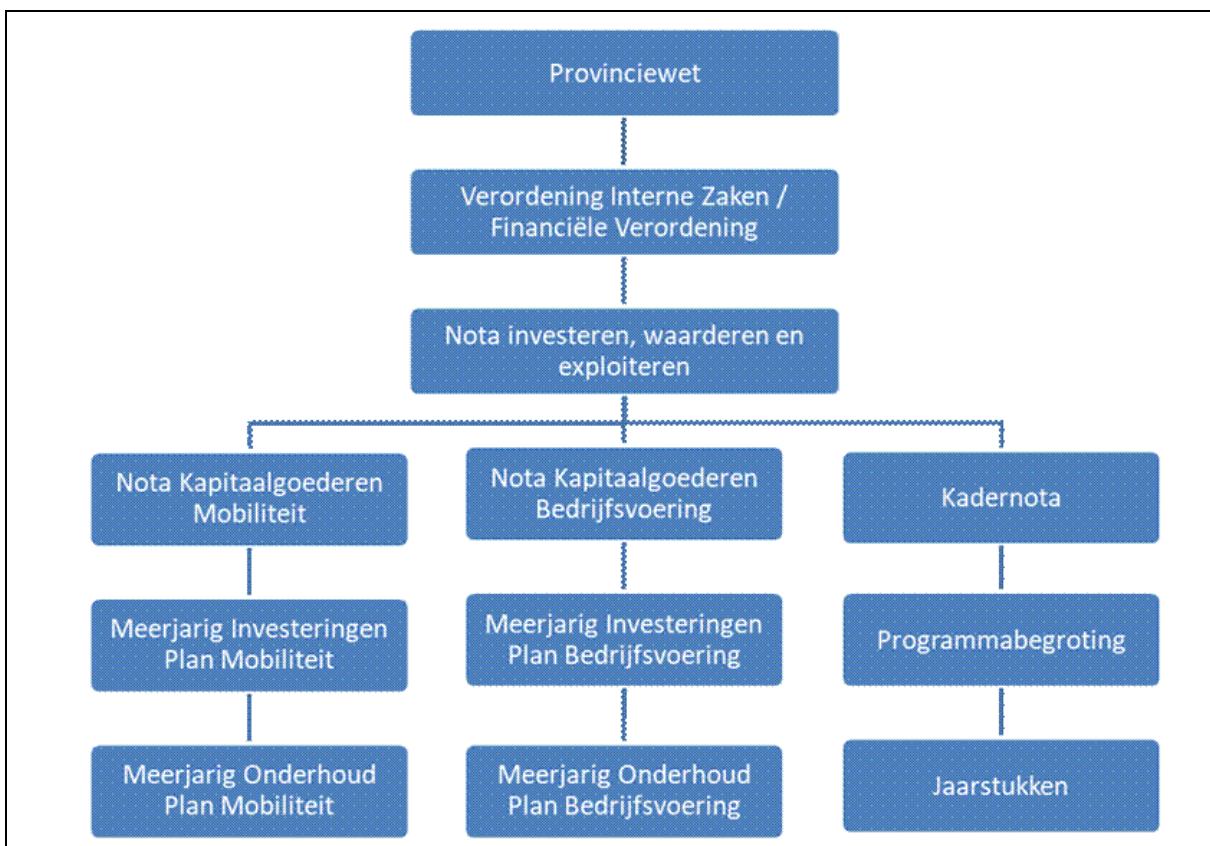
Provinciewet

Verordening Interne Zaken / Financiële Verordening

Nota investeren, waarderen en exploiteren

Nota Kapitaalgoederen Mobiliteit

Meerjarig Investeringen Plan Mobiliteit

Meerjarig Onderhoud Plan Mobiliteit

Nota Kapitaalgoederen Bedrijfsvoering

Meerjarig Investeringen Plan Bedrijfsvoering

Meerjarig Onderhoud Plan Bedrijfsvoering

Kadernota

Programmabegroting

Jaarstukken